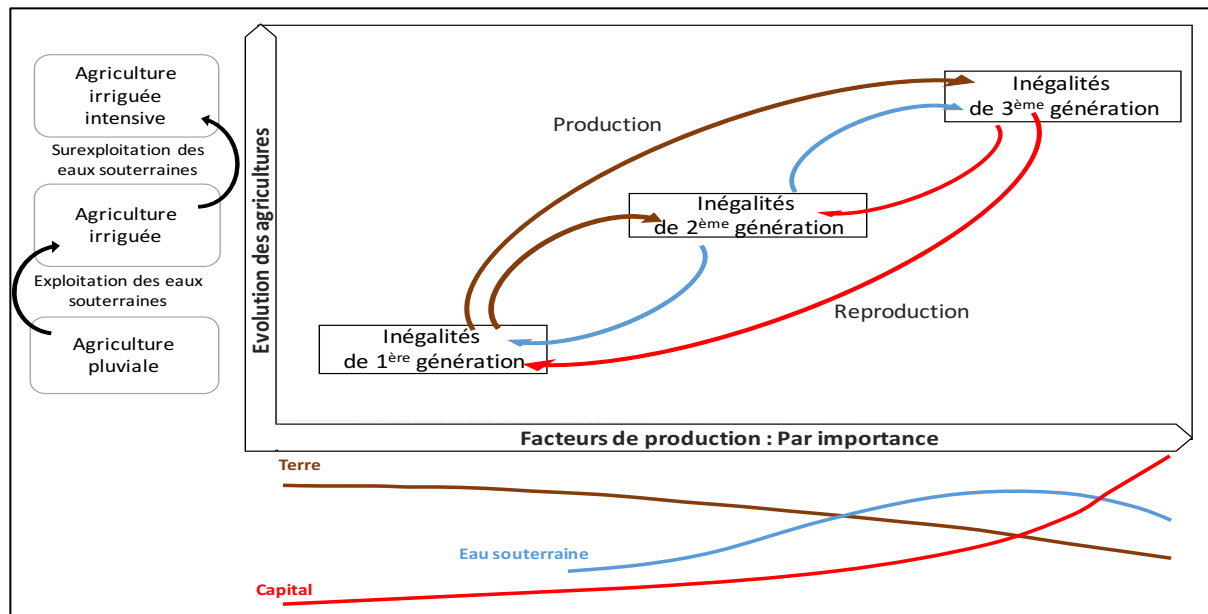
Agriculture irriguée intensive

Surexploitation des eaux souterraines

Agriculture irriguée

Exploitation des eaux souterraines

Agriculture pluviale

Evolution des agricultures

Production

Inégalités de 3$^{ème}$ génération

Inégalités de 2$^{ème}$ génération

Reproduction

Inégalités de 1$^{ère}$ génération

Facteurs de production : Par importance

Terre

Eau souterraine

Capital